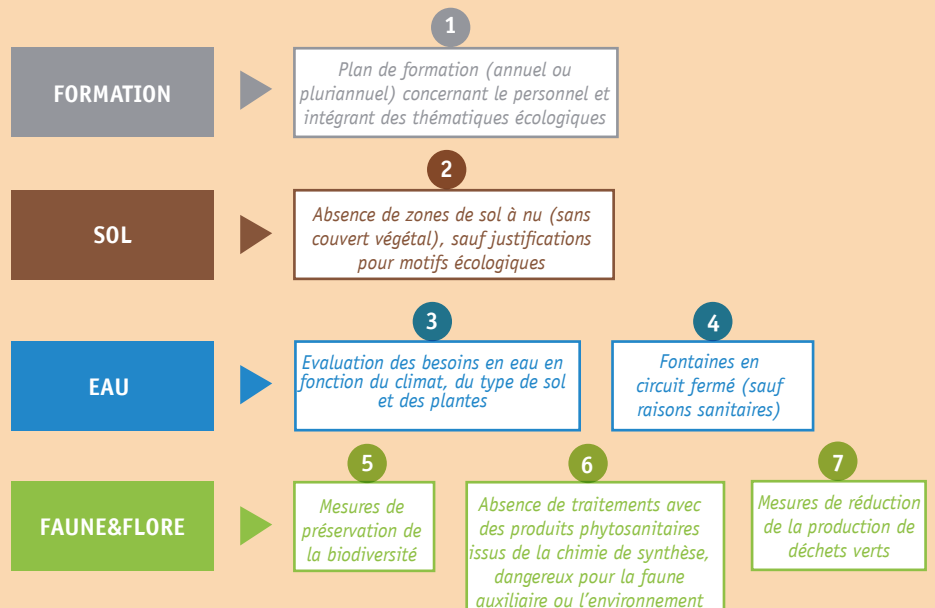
FORMATION

1

Plan de formation (annuel ou pluriannuel) concernant le personnel et intégrant des thématiques écologiques

SOL

2

Absence de zones de sol à nu (sans couvert végétal), sauf justifications pour motifs écologiques

EAU

3

Evaluation des besoins en eau en fonction du climat, du type de sol et des plantes

4

Fontaines en circuit fermé (sauf raisons sanitaires)

FAUNE&FLORE

5

Mesures de préservation de la biodiversité

6

Absence de traitements avec des produits phytosanitaires issus de la chimie de synthèse, dangereux pour la faune auxiliaire ou l'environnement

7

Mesures de réduction de la production de déchets verts